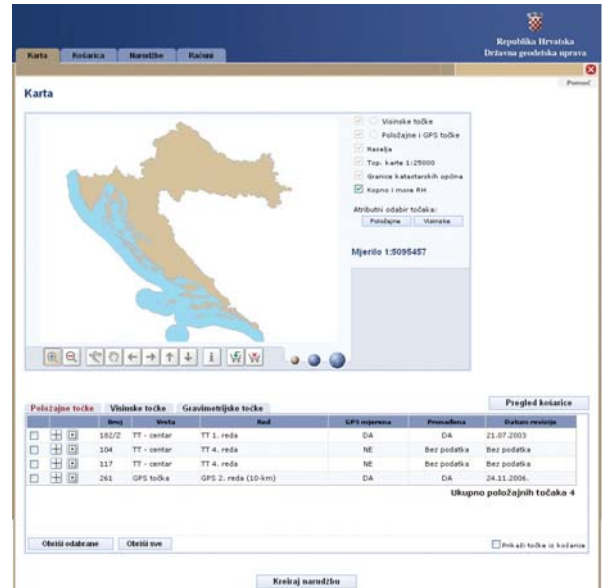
Republika Hrvatska
Državna geodetska uprava

Karta | Košarica | Narudžbe | Računi

Pomoć

Karta

Visinske točke
Položajne i GPS točke
Naselja
Top. karte 1:25000
Granice katastarskih općina
Kopno i more RH

Atributni odabir točaka:
Položajne | Visinske

Mjerilo 1:5095457

Pregled košarice

Položajne točke | Visinske točke | Gravimetrijske točke

| | | Broj | Vrsta | Red | GPS mjerena | Pronađena | Datum revizije |
|---|---|---|---|---|---|---|---|
| | | 182/Z | TT - centar | TT 1. reda | DA | DA | 21.07.2003 |
| | | 104 | TT - centar | TT 4. reda | NE | Bez podatka | Bez podatka |
| | | 117 | TT - centar | TT 4. reda | NE | Bez podatka | Bez podatka |
| | | 261 | GPS točka | GPS 2. reda (10-km) | DA | DA | 24.11.2006. |

Ukupno položajnih točaka 4

Obriši odabrane | Obriši sve

Prikaži točke iz košarice

Kreiraj narudžbu